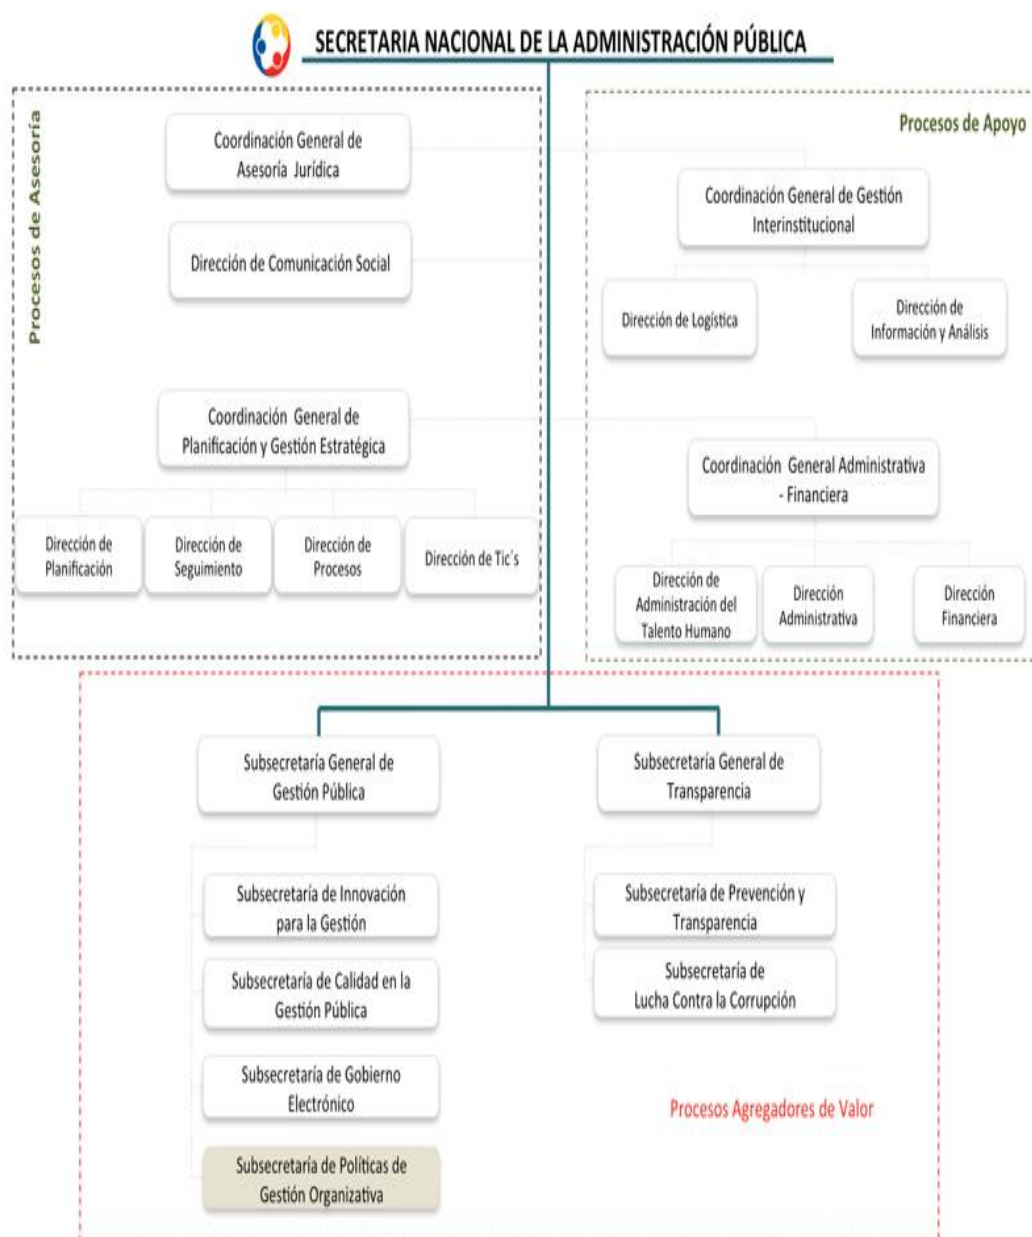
SECRETARIA NACIONAL DE LA ADMINISTRACIÓN PÚBLICA

Procesos de Asesoría

Coordinación General de Asesoría Jurídica

Dirección de Comunicación Social

Coordinación General de Planificación y Gestión Estratégica

Dirección de Planificación

Dirección de Seguimiento

Dirección de Procesos

Dirección de Tic´s

Procesos de Apoyo

Coordinación General de Gestión Interinstitucional

Dirección de Logística

Dirección de Información y Análisis

Coordinación General Administrativa - Financiera

Dirección de Administración del Talento Humano

Dirección Administrativa

Dirección Financiera

Subsecretaría General de Gestión Pública

Subsecretaría de Innovación para la Gestión

Subsecretaría de Calidad en la Gestión Pública

Subsecretaría de Gobierno Electrónico

Subsecretaría de Políticas de Gestión Organizativa

Subsecretaría General de Transparencia

Subsecretaría de Prevención y Transparencia

Subsecretaría de Lucha Contra la Corrupción

Procesos Agregadores de Valor